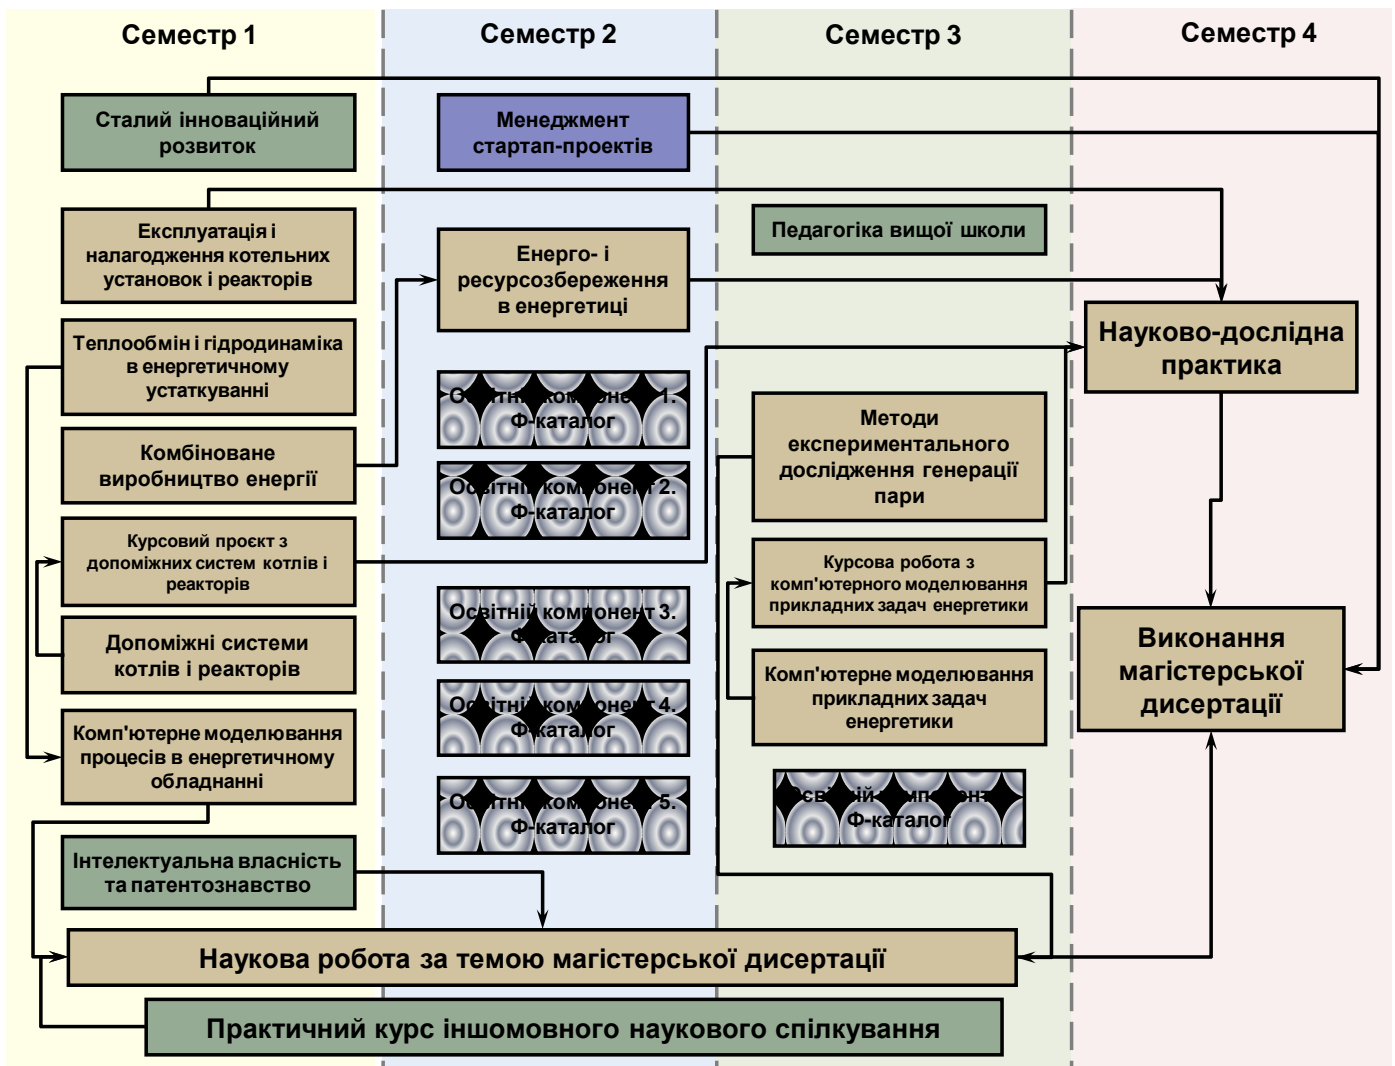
Семестр 1

Семестр 2

Семестр 3

Семестр 4

Сталий інноваційний розвиток

Менеджмент стартап-проєктів

Експлуатація і налагодження котельних установок і реакторів

Педагогіка вищої школи

Енерго- і ресурсозбереження в енергетиці

Науково-дослідна практика

Теплообмін і гідродинаміка в енергетичному устаткуванні

Освітній компонент 1. Ф-каталог

Методи експериментального дослідження генерації пари

Комбіноване виробництво енергії

Освітній компонент 2. Ф-каталог

Курсовий проєкт з допоміжних систем котлів і реакторів

Курсова робота з комп'ютерного моделювання прикладних задач енергетики

Освітній компонент 3. Ф-каталог

Виконання магістерської дисертації

Допоміжні системи котлів і реакторів

Комп'ютерне моделювання прикладних задач енергетики

Освітній компонент 4. Ф-каталог

Комп'ютерне моделювання процесів в енергетичному обладнанні

Освітній компонент Ф-каталог

Освітній компонент 5. Ф-каталог

Інтелектуальна власність та патентознавство

Наукова робота за темою магістерської дисертації

Практичний курс іншомовного наукового спілкування